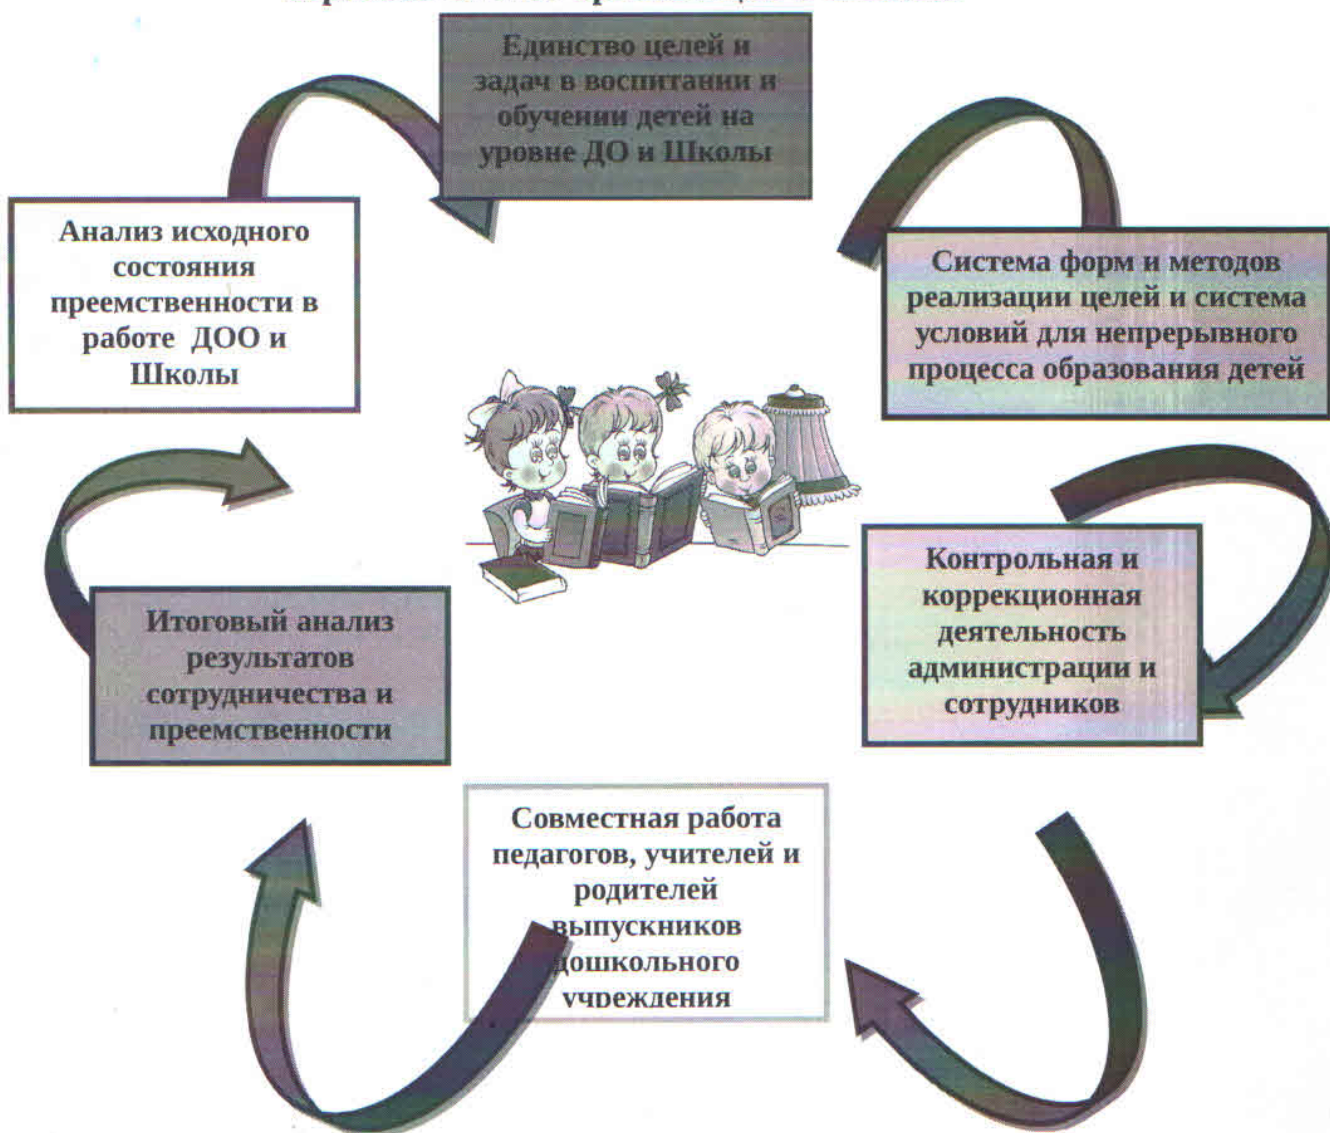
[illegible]

Единство целей и задач в воспитании и обучении детей на уровне ДО и Школы

Система форм и методов реализации целей и система условий для непрерывного процесса образования детей

Контрольная и коррекционная деятельность администрации и сотрудников

Совместная работа педагогов, учителей и родителей выпускников дошкольного учреждения

Итоговый анализ результатов сотрудничества и преемственности

Анализ исходного состояния преемственности в работе ДОО и Школы